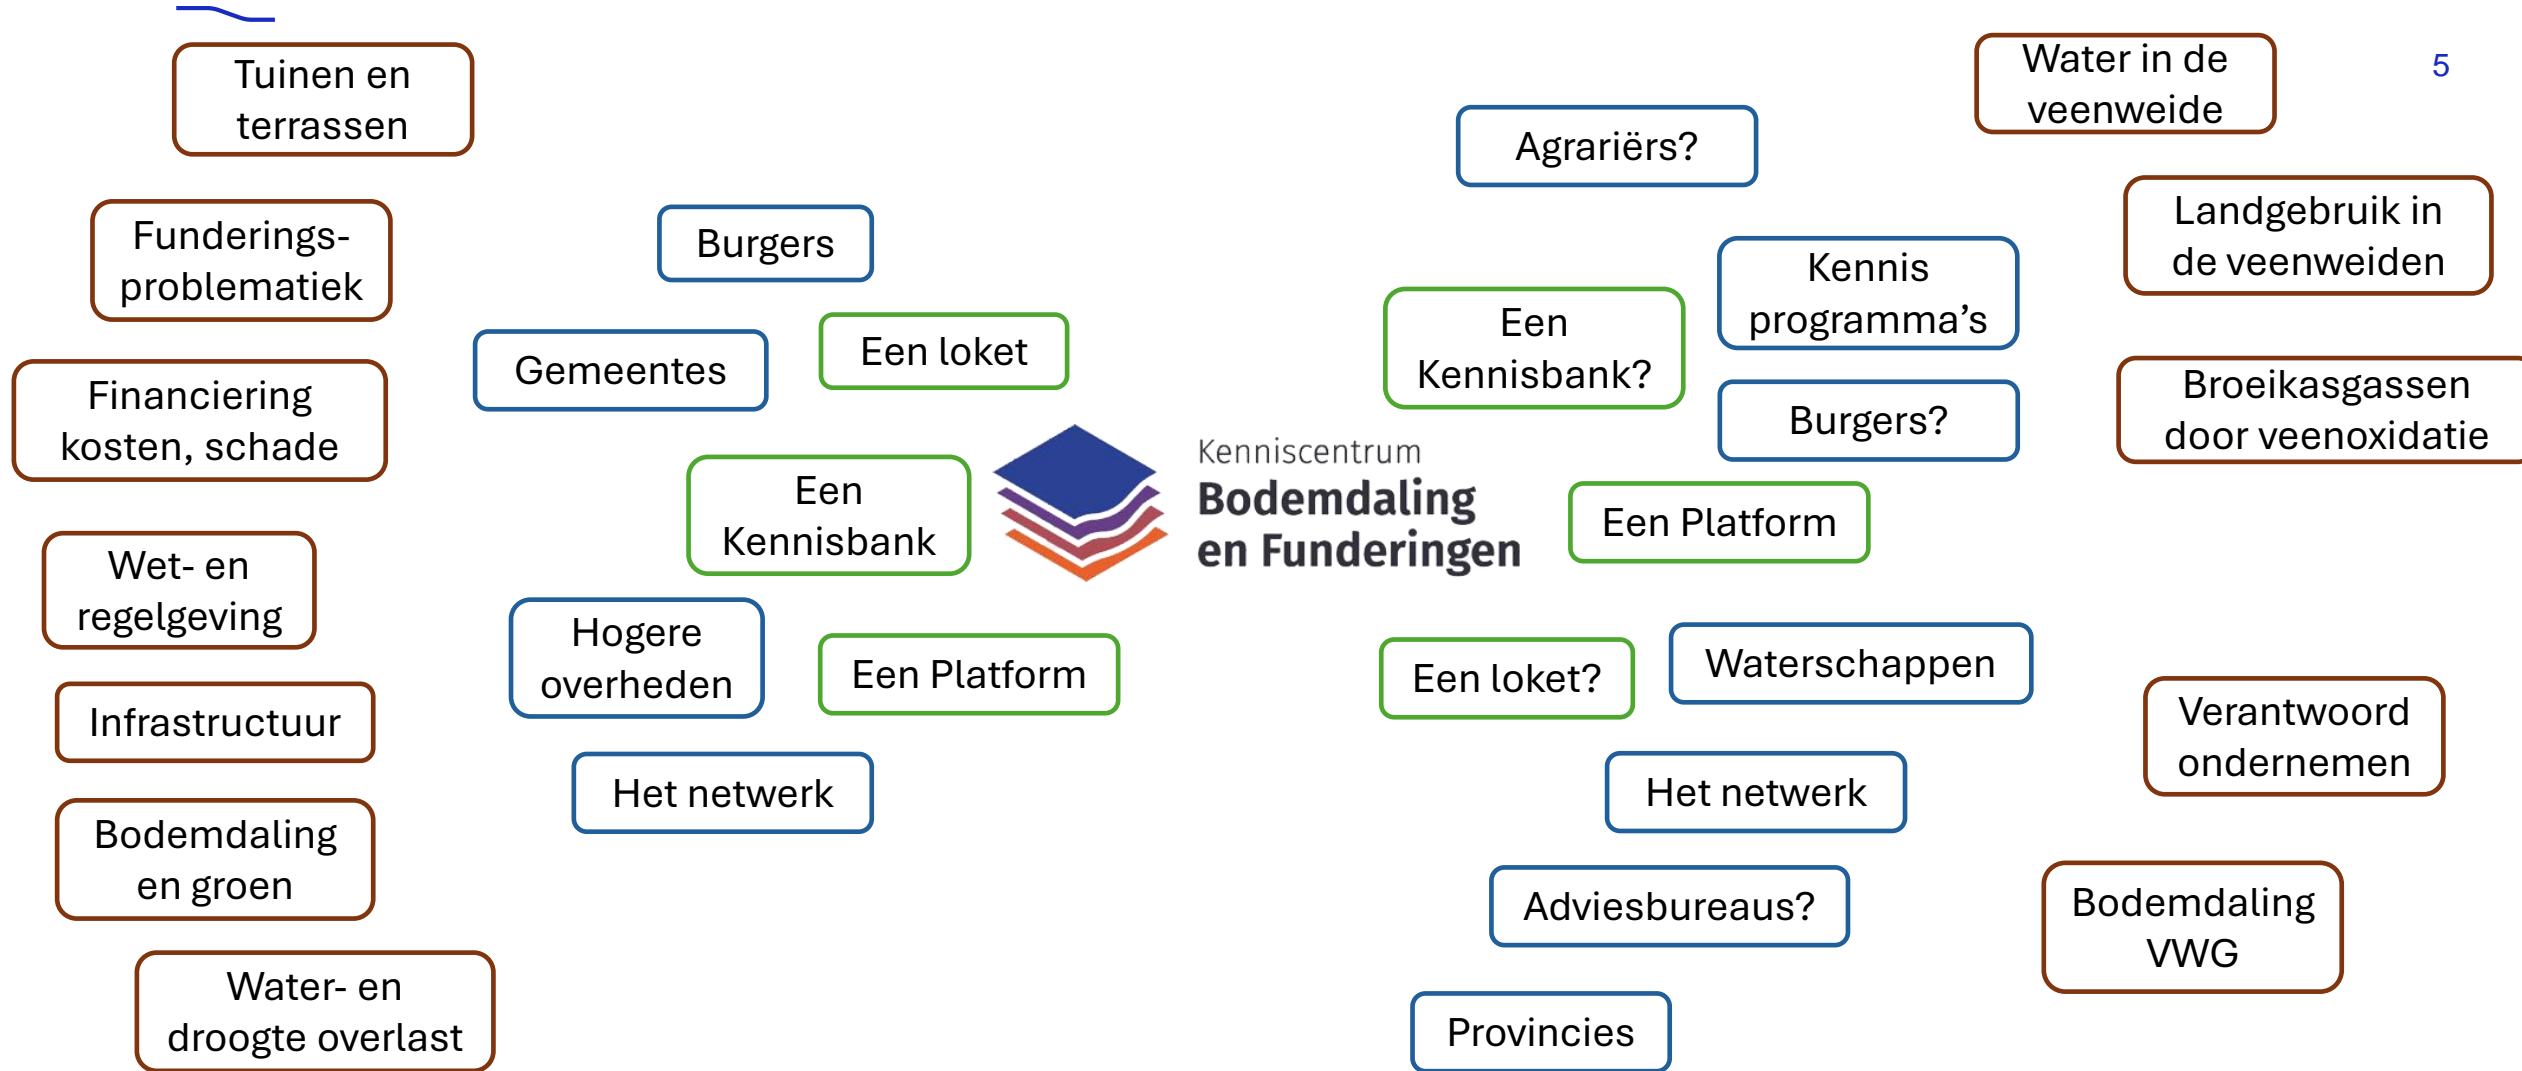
5

Tuinen en terrassen

Funderings-problematiek

Financiering kosten, schade

Wet- en regelgeving

Infrastructuur

Bodemdaling en groen

Water- en droogte overlast

Burgers

Gemeentes

Een loket

Een Kennisbank

Hogere overheden

Een Platform

Het netwerk

Kenniscentrum
Bodemdaling en Funderingen

Agrariërs?

Een Kennisbank?

Kennis programma’s

Burgers?

Een Platform

Een loket?

Waterschappen

Het netwerk

Adviesbureaus?

Provincies

Water in de veenweide

Landgebruik in de veenweiden

Broeikasgassen door veenoxidatie

Verantwoord ondernemen

Bodemdaling VWG